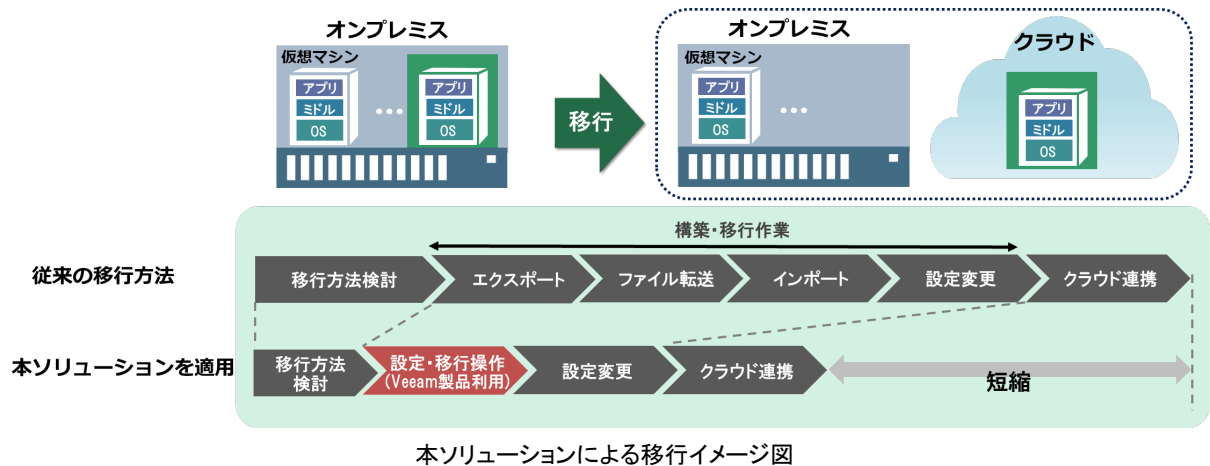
オンプレミス

仮想マシン

アプリ
ミドル
OS

アプリ
ミドル
OS

移行

オンプレミス

仮想マシン

アプリ
ミドル
OS

クラウド

アプリ
ミドル
OS

構築・移行作業

従来の移行方法

移行方法検討
エクスポート
ファイル転送
インポート
設定変更
クラウド連携

本ソリューションを適用

移行方法検討
設定・移行操作 (Veeam製品利用)
設定変更
クラウド連携
短縮

本ソリューションによる移行イメージ図